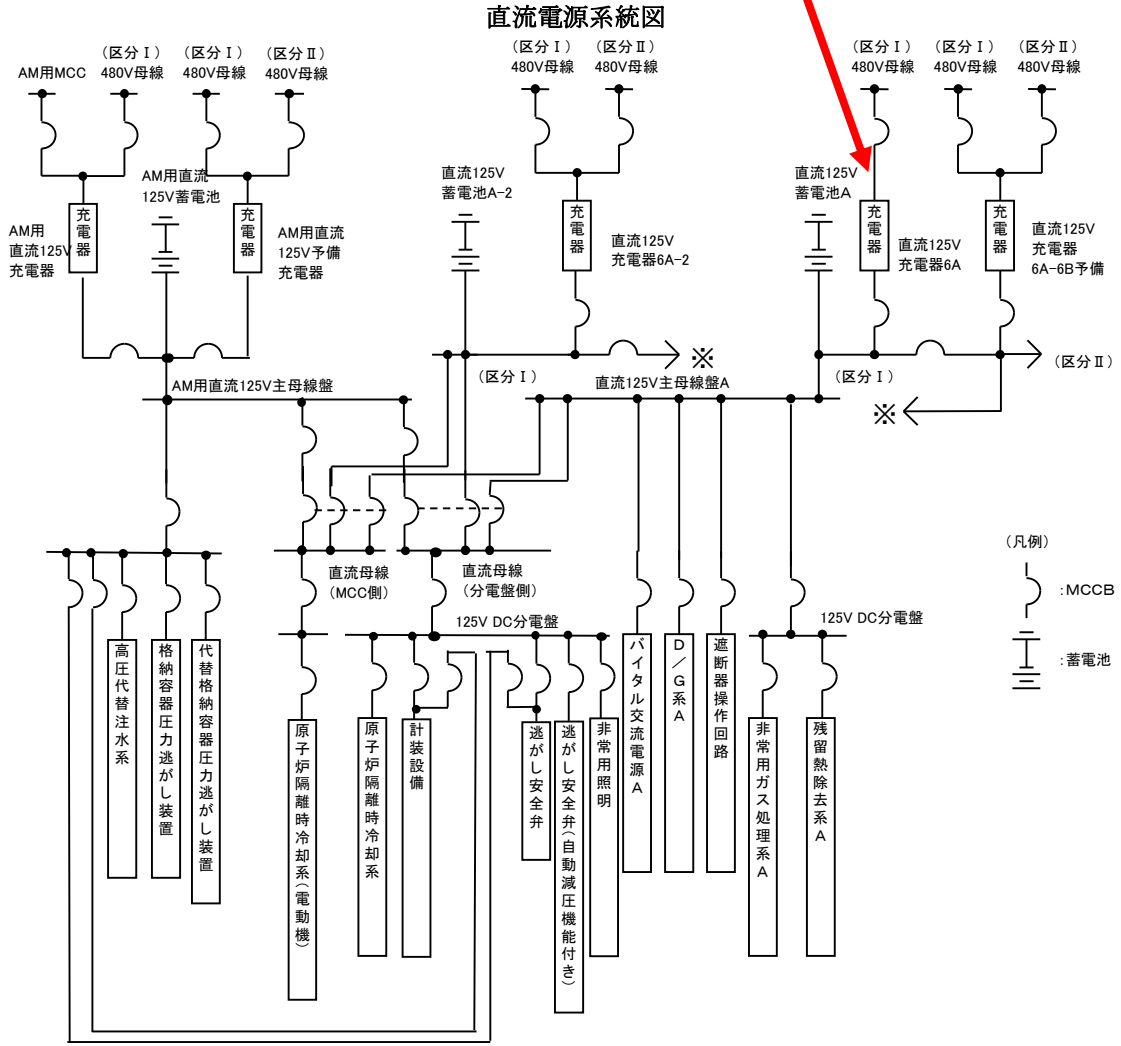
直流電源系統図

AM用MCC

（区分Ⅰ）
480V母線

（区分Ⅰ）
480V母線

（区分Ⅱ）
480V母線

（区分Ⅰ）
480V母線

（区分Ⅱ）
480V母線

（区分Ⅰ）
480V母線

（区分Ⅰ）
480V母線

（区分Ⅱ）
480V母線

AM用
直流125V
充電器

充電器

AM用直流
125V蓄電池

充電器

AM用直流
125V予備
充電器

直流125V
蓄電池A-2

充電器

直流125V
充電器6A-2

直流125V
蓄電池A

充電器

直流125V
充電器6A

充電器

直流125V
充電器
6A-6B予備

※

（区分Ⅰ）

（区分Ⅱ）

AM用直流125V主母線盤

（区分Ⅰ）

直流125V主母線盤A

※

直流母線
（MCC側）

直流母線
（分電盤側）

（凡例）

:MCCB

:蓄電池

125V DC分電盤

125V DC分電盤

高圧代替注水系

格納容器圧力逃がし装置

代替格納容器圧力逃がし装置

原子炉隔離時冷却系（電動機）

原子炉隔離時冷却系

計装設備

逃がし安全弁

逃がし安全弁（自動減圧機能付き）

非常用照明

バイタル交流電源A

D／G系A

遮断器操作回路

非常用ガス処理系A

残留熱除去系A